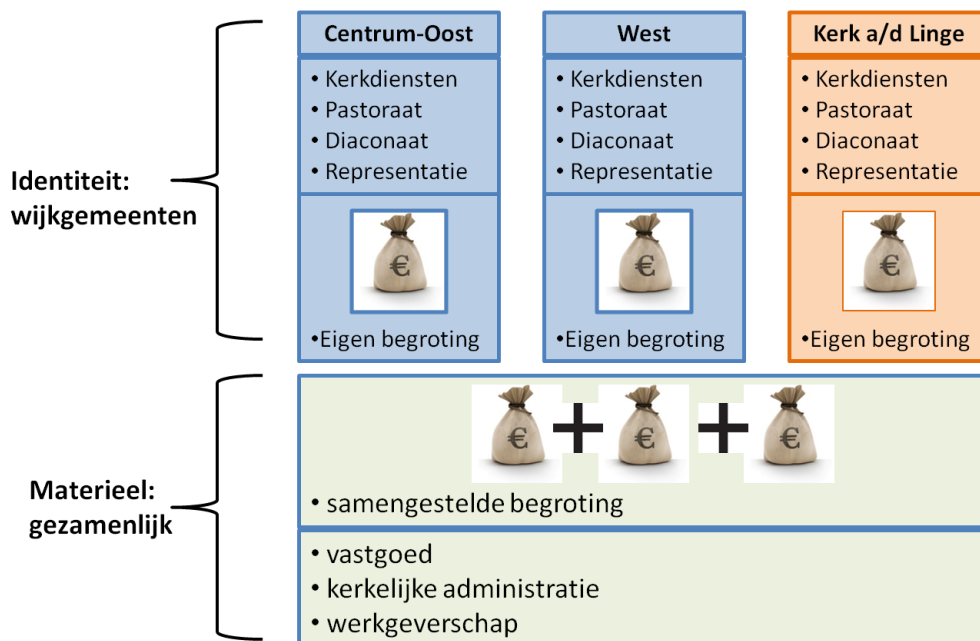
Identiteit:
wijkgemeenten

Centrum-Oost
• Kerkdiensten
• Pastoraat
• Diaconaat
• Representatie
€
•Eigen begroting

West
• Kerkdiensten
• Pastoraat
• Diaconaat
• Representatie
€
•Eigen begroting

Kerk a/d Linge
• Kerkdiensten
• Pastoraat
• Diaconaat
• Representatie
€
•Eigen begroting

Materieel:
gezamenlijk

€ + € + €
• samengestelde begroting

• vastgoed
• kerkelijke administratie
• werkgeverschap